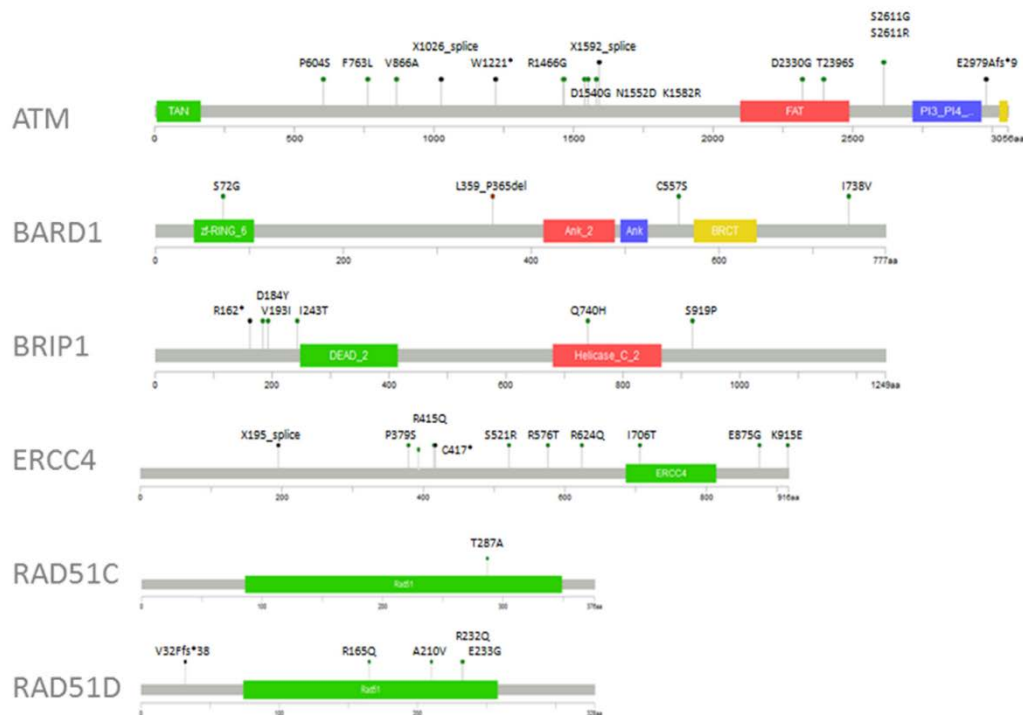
S2611G
S2611R
P604S F763L V866A X1026_splice W1221* R1466G X1592_splice D2330G T2396S E2979Afs*9
D1540G N1552D K1582R
ATM
TAN FAT PI3_PI4_...
0 500 1000 1500 2000 2500 3056aa

S72G L359_P365del C557S I738V
BARD1
zf-RING_6 Ank_2 Ank BRCT
0 200 400 600 777aa

D184Y
R162* V193I I243T Q740H S919P
BRIP1
DEAD_2 Helicase_C_2
0 200 400 600 800 1000 1249aa

R415Q
X195_splice P379S C417* S521R R576T R624Q I706T E875G K915E
ERCC4
ERCC4
0 200 400 600 800 916aa

T287A
RAD51C
Rad51
0 100 200 300 376aa

R232Q
V32Ffs*38 R165Q A210V E233G
RAD51D
Rad51
0 100 200 300 328aa